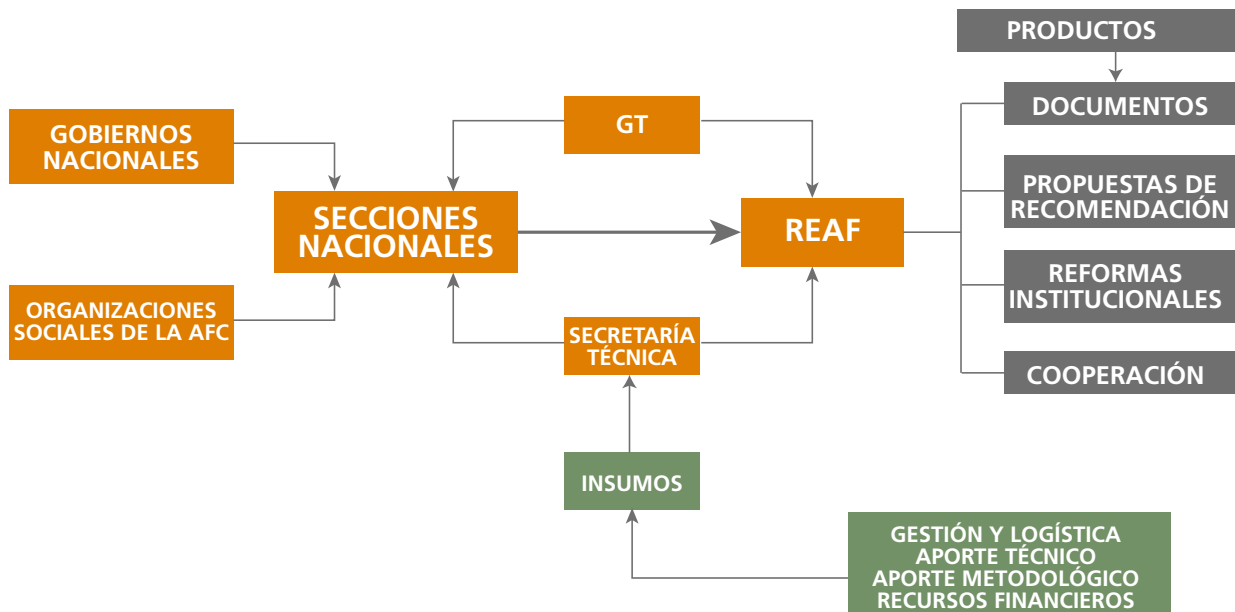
PRODUCTOS

GOBIERNOS NACIONALES

GT

DOCUMENTOS

SECCIONES NACIONALES

REAF

PROPUESTAS DE RECOMENDACIÓN

REFORMAS INSTITUCIONALES

ORGANIZACIONES SOCIALES DE LA AFC

SECRETARÍA TÉCNICA

COOPERACIÓN

INSUMOS

GESTIÓN Y LOGÍSTICA
APORTE TÉCNICO
APORTE METODOLÓGICO
RECURSOS FINANCIEROS